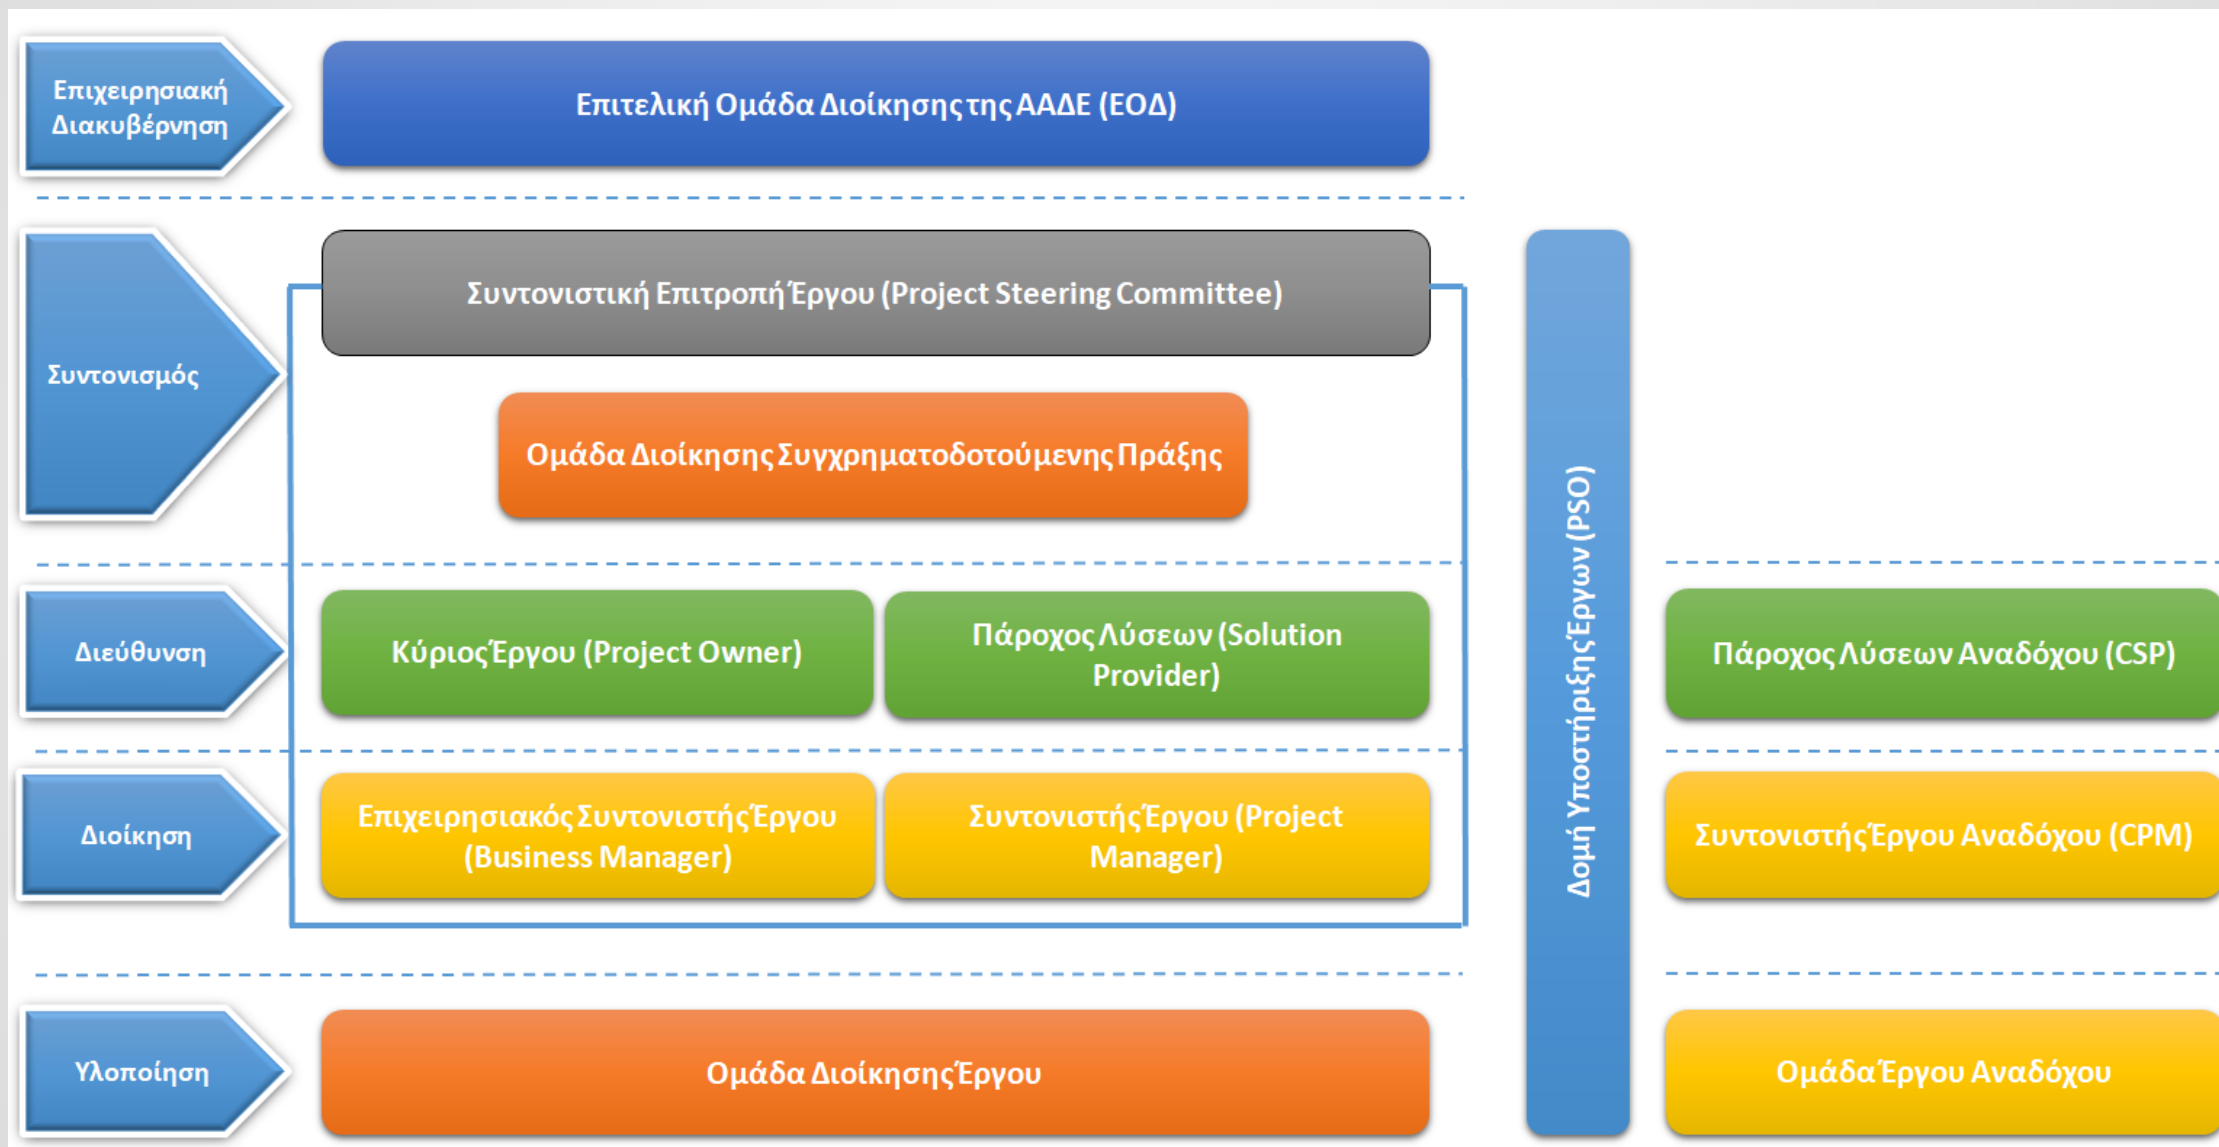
Επιχειρησιακή Διακυβέρνηση

Επιτελική Ομάδα Διοίκησης της ΑΑΔΕ (ΕΟΔ)

Συντονισμός

Συντονιστική Επιτροπή Έργου (Project Steering Committee)

Ομάδα Διοίκησης Συγχρηματοδοτούμενης Πράξης

Δομή Υποστήριξης Έργων (PSO)

Διεύθυνση

Κύριος Έργου (Project Owner)

Πάροχος Λύσεων (Solution Provider)

Πάροχος Λύσεων Αναδόχου (CSP)

Διοίκηση

Επιχειρησιακός Συντονιστής Έργου (Business Manager)

Συντονιστής Έργου (Project Manager)

Συντονιστής Έργου Αναδόχου (CPM)

Υλοποίηση

Ομάδα Διοίκησης Έργου

Ομάδα Έργου Αναδόχου